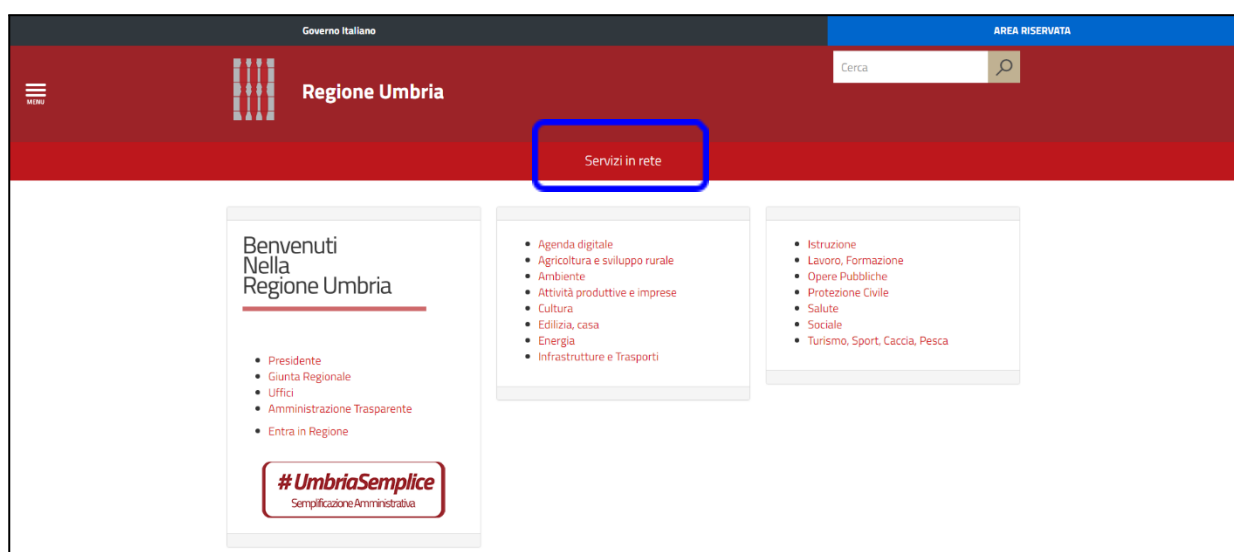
Governo Italiano

AREA RISERVATA

MENU

Regione Umbria

Cerca

Servizi in rete

Benvenuti
Nella
Regione Umbria

- Presidente
- Giunta Regionale
- Uffici
- Amministrazione Trasparente
- Entra in Regione

#UmbriaSemplice
Semplificazione Amministrativa

- Agenda digitale
- Agricoltura e sviluppo rurale
- Ambiente
- Attività produttive e imprese
- Cultura
- Edilizia, casa
- Energia
- Infrastrutture e Trasporti

- Istruzione
- Lavoro, Formazione
- Opere Pubbliche
- Protezione Civile
- Salute
- Sociale
- Turismo, Sport, Caccia, Pesca